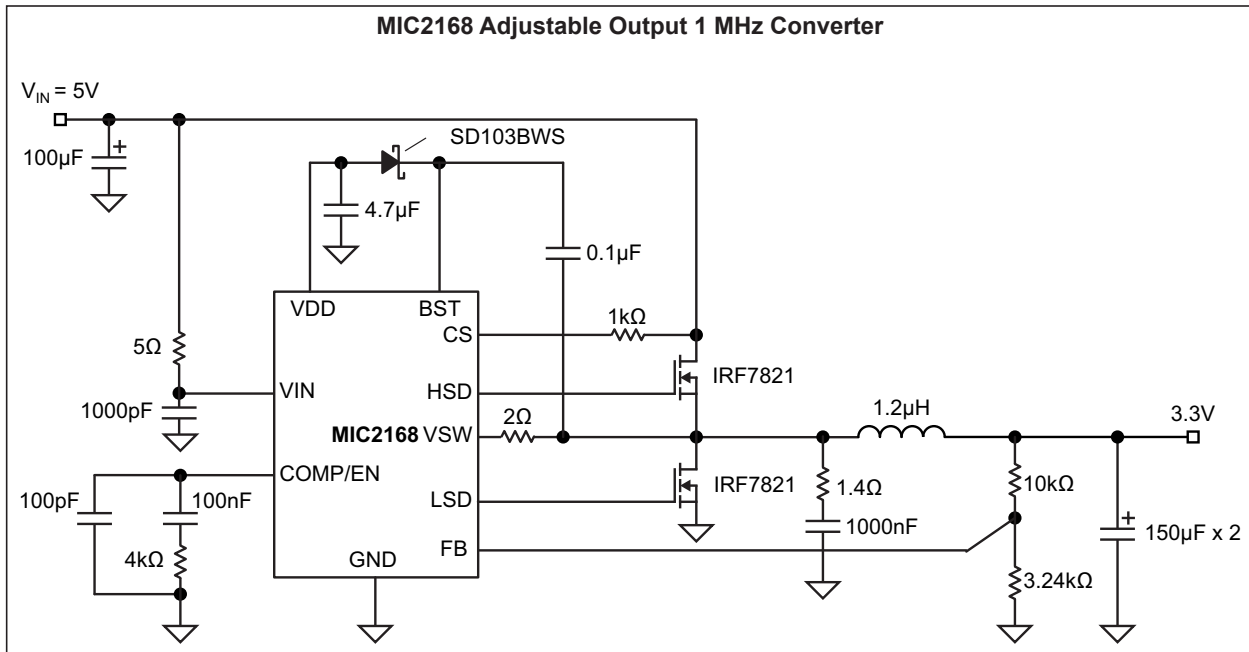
MIC2168 Adjustable Output 1 MHz Converter

$V_{IN}$ = 5V

100µF

SD103BWS

4.7µF

0.1µF

VDD

BST

CS

1kΩ

5Ω

VIN

HSD

IRF7821

1000pF

1.2µH

3.3V

MIC2168 VSW

2Ω

COMP/EN

100pF

100nF

LSD

IRF7821

1.4Ω

10kΩ

1000nF

150µF x 2

FB

4kΩ

GND

3.24kΩ